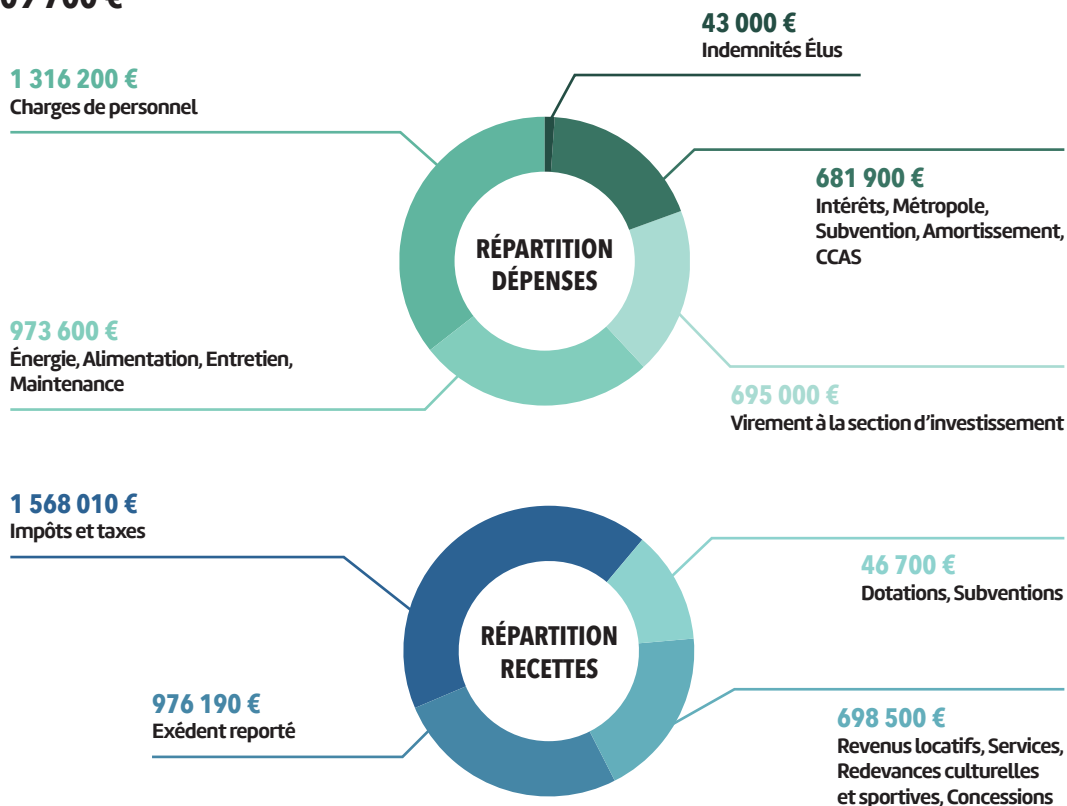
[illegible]

43 000 €
Indemnités Élus

1 316 200 €
Charges de personnel

681 900 €
Intérêts, Métropole, Subvention, Amortissement, CCAS

RÉPARTITION DÉPENSES

973 600 €
Énergie, Alimentation, Entretien, Maintenance

695 000 €
Virement à la section d'investissement

1 568 010 €
Impôts et taxes

46 700 €
Dotations, Subventions

RÉPARTITION RECETTES

976 190 €
Exédent reporté

698 500 €
Revenus locatifs, Services, Redevances culturelles et sportives, Concessions